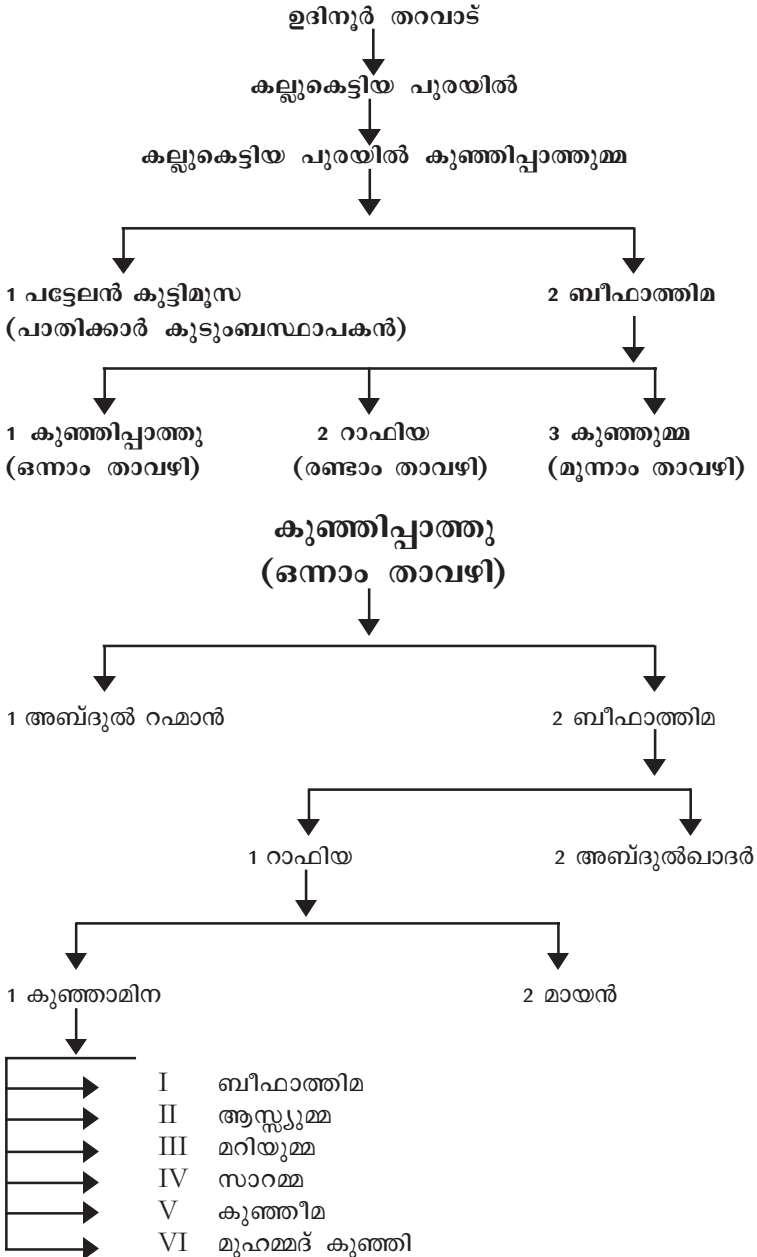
ഉദിനൂർ തറവാട്

കല്ലുകെട്ടിയ പുരയിൽ

കല്ലുകെട്ടിയ പുരയിൽ കുഞ്ഞിപ്പാത്തുമ്മ

1 പട്ടേലൻ കുട്ടിമൂസ
(പാതിക്കാർ കുടുംബസ്ഥാപകൻ)

2 ബീഫാത്തിമ

1 കുഞ്ഞിപ്പാത്തു
(ഒന്നാം താവഴി)

2 റാഫിയ
(രണ്ടാം താവഴി)

3 കുഞ്ഞുമ്മ
(മൂന്നാം താവഴി)

കുഞ്ഞിപ്പാത്തു
(ഒന്നാം താവഴി)

1 അബ്ദുൽ റഹ്മാൻ

2 ബീഫാത്തിമ

1 റാഫിയ

2 അബ്ദുൽഖാദർ

1 കുഞ്ഞാമിന

2 മായൻ

I ബീഫാത്തിമ
II ആസ്സ്യുമ്മ
III മറിയുമ്മ
IV സാറമ്മ
V കുഞ്ഞീമ
VI മുഹമ്മദ് കുഞ്ഞി